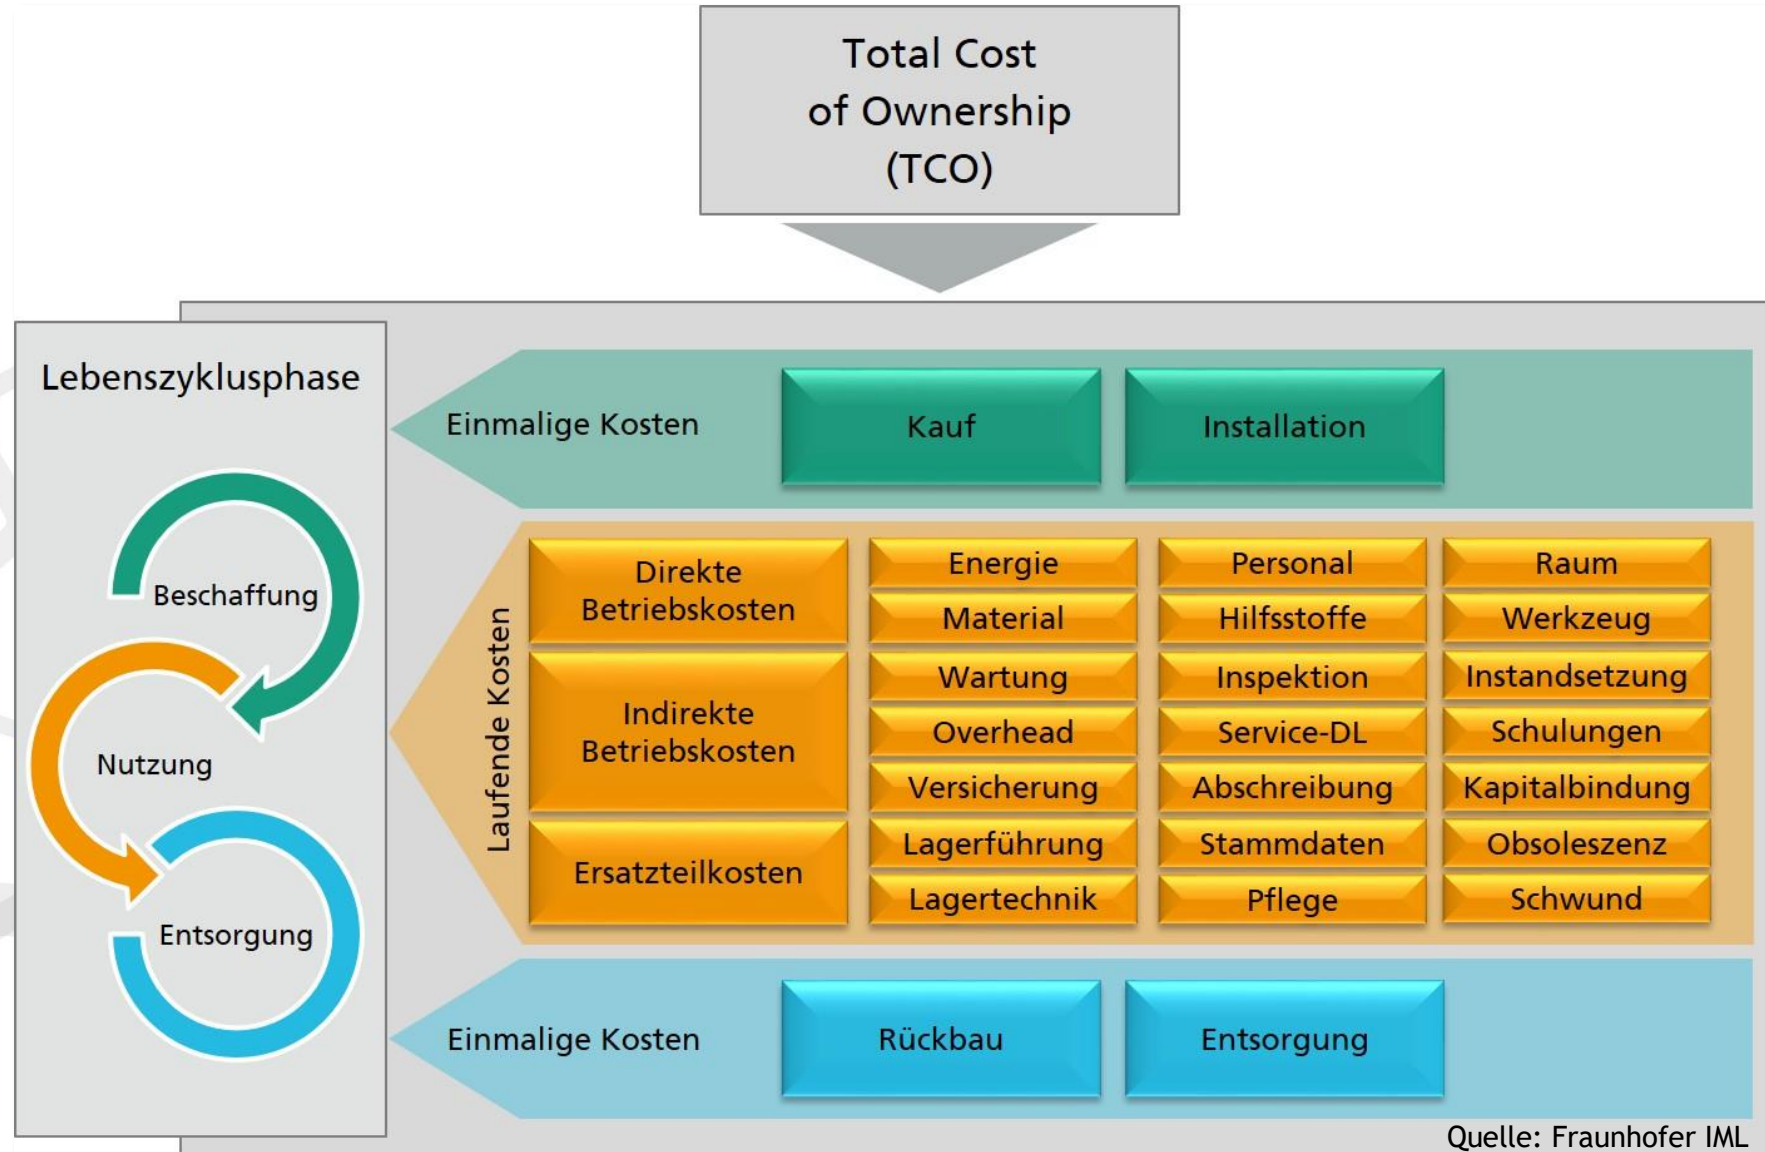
Total Cost
of Ownership
(TCO)

Lebenszyklusphase

Beschaffung

Nutzung

Entsorgung

Einmalige Kosten

Kauf

Installation

Laufende Kosten

Direkte Betriebskosten

Indirekte Betriebskosten

Ersatzteilkosten

| Energie | Personal | Raum |
|---|---|---|
| Material | Hilfsstoffe | Werkzeug |
| Wartung | Inspektion | Instandsetzung |
| Overhead | Service-DL | Schulungen |
| Versicherung | Abschreibung | Kapitalbindung |
| Lagerführung | Stammdaten | Obsoleszenz |
| Lagertechnik | Pflege | Schwund |

Einmalige Kosten

Rückbau

Entsorgung

Quelle: Fraunhofer IML